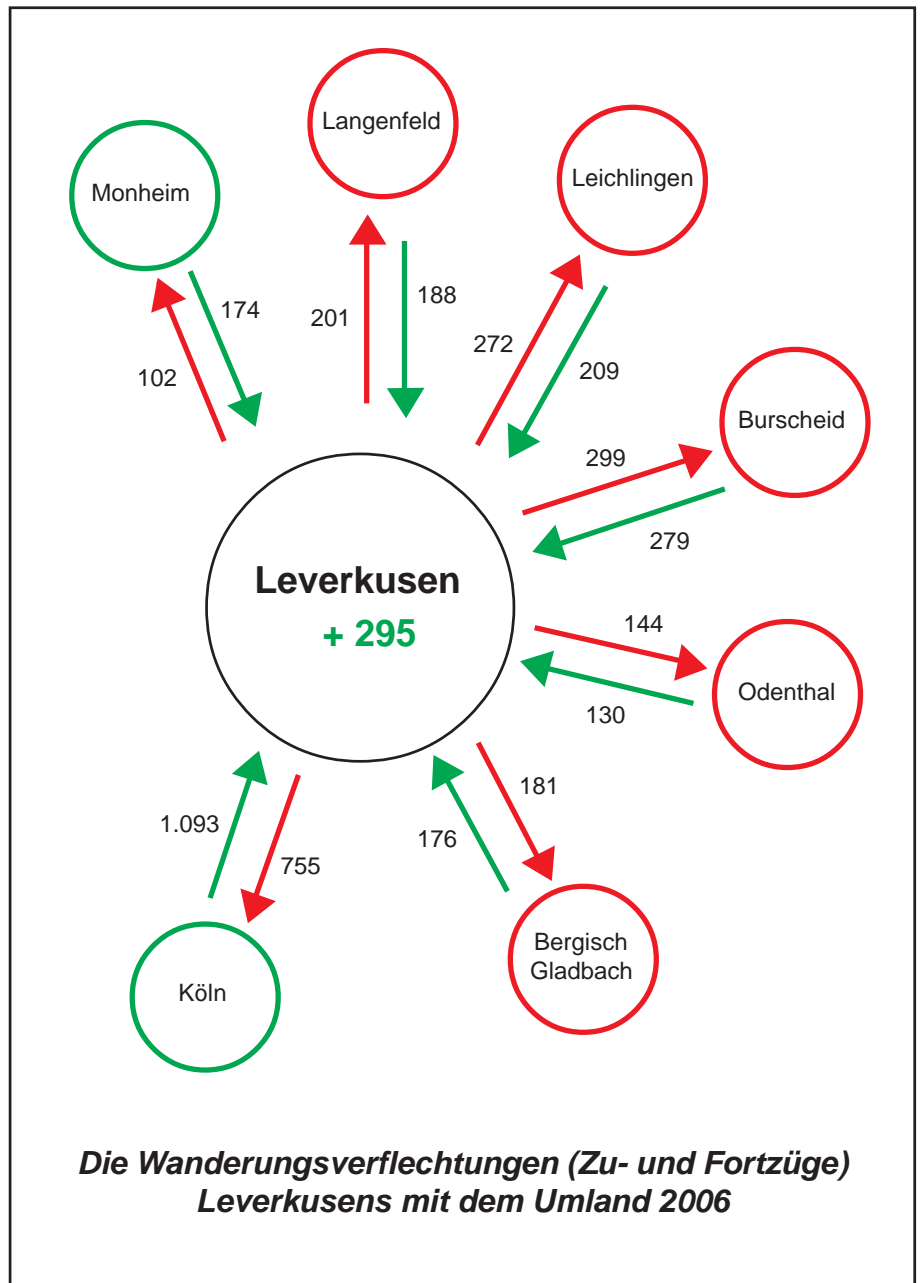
Langenfeld

Monheim

Leichlingen

174

201

188

272

102

209

Burscheid

299

279

Leverkusen
+ 295

144

Odenthal

130

181

1.093

176

755

Bergisch Gladbach

Köln

Die Wanderungsverflechtungen (Zu- und Fortzüge) Leverkusens mit dem Umland 2006